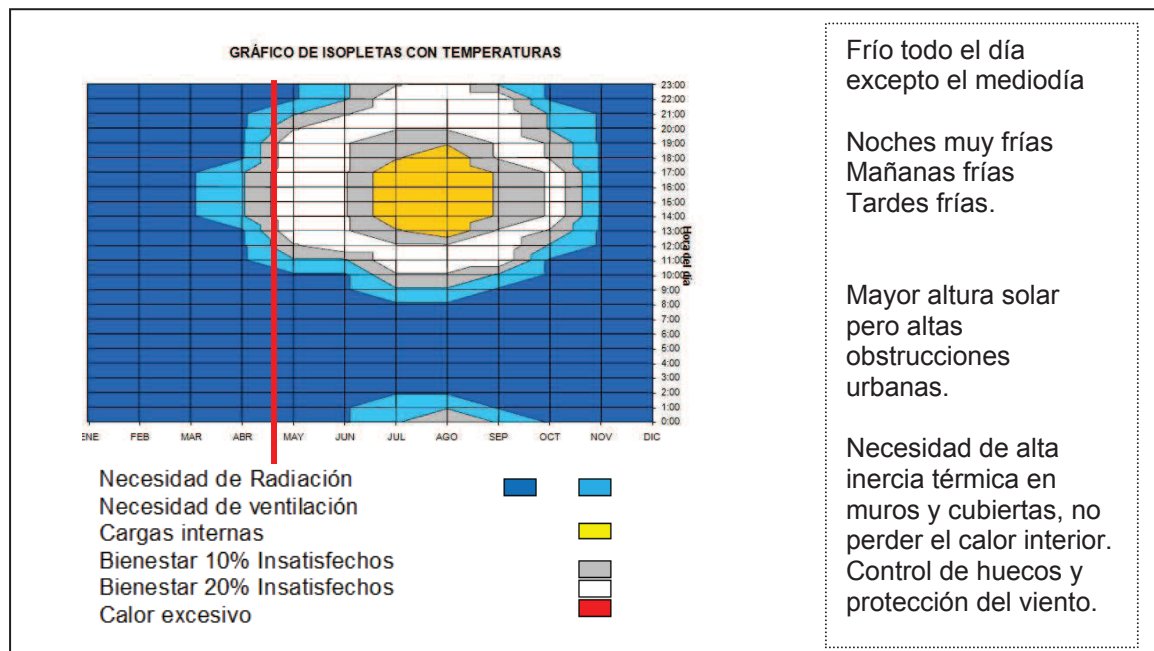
GRÁFICO DE ISOPLETAS CON TEMPERATURAS

23:00
22:00
21:00
20:00
19:00
18:00
17:00
16:00
15:00
14:00
13:00
12:00
11:00
10:00
9:00
8:00
7:00
6:00
5:00
4:00
3:00
2:00
1:00
0:00

Hora del día

ENE FEB MAR ABR MAY JUN JUL AGO SEP OCT NOV DIC

Necesidad de Radiación
Necesidad de ventilación
Cargas internas
Bienestar 10% Insatisfechos
Bienestar 20% Insatisfechos
Calor excesivo

Frío todo el día excepto el mediodía

Noches muy frías
Mañanas frías
Tardes frías.

Mayor altura solar pero altas obstrucciones urbanas.

Necesidad de alta inercia térmica en muros y cubiertas, no perder el calor interior. Control de huecos y protección del viento.